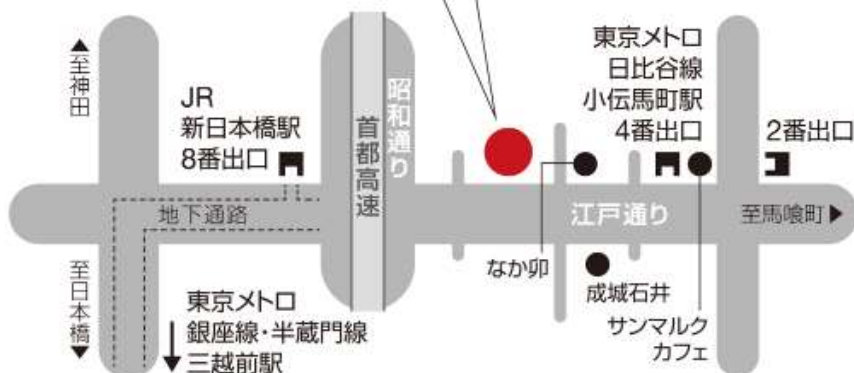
▲至神田

JR
新日本橋駅
8番出口

首都高速

昭和通り

東京メトロ
日比谷線
小伝馬町駅
4番出口

2番出口

地下通路

江戸通り

至馬喰町▶

至日本橋▼

なか卯

成城石井

サンマルク
カフェ

東京メトロ
銀座線・半蔵門線
三越前駅